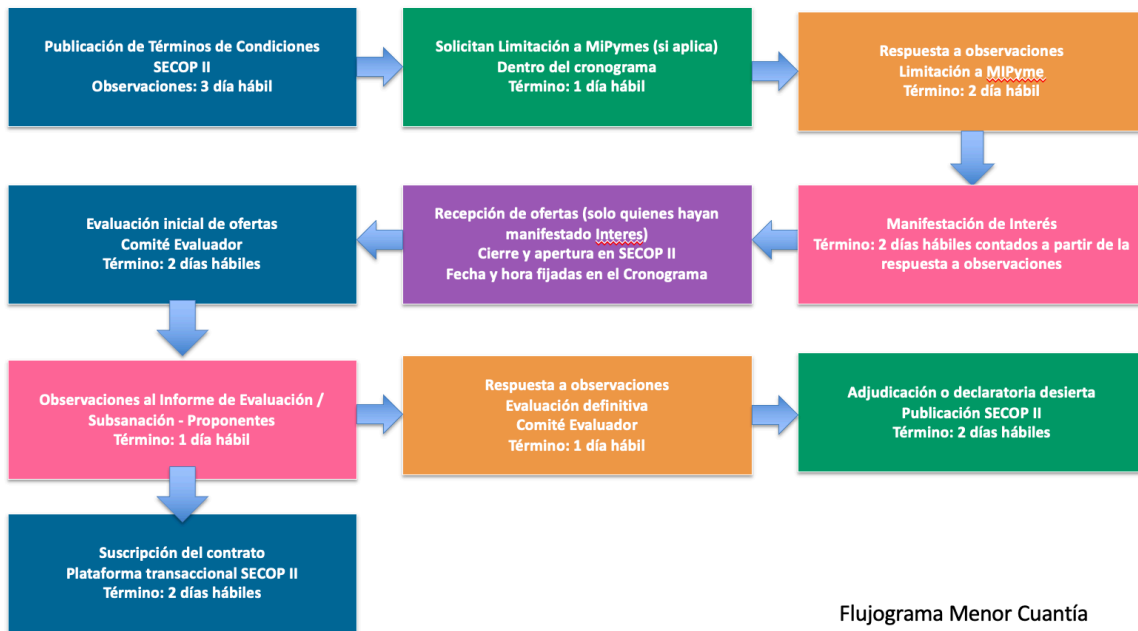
Publicación de Términos de Condiciones
SECOP II
Observaciones: 3 día hábil

Solicitan Limitación a MiPymes (si aplica)
Dentro del cronograma
Término: 1 día hábil

Respuesta a observaciones
Limitación a MIPyme
Término: 2 día hábil

Manifestación de Interés
Término: 2 días hábiles contados a partir de la respuesta a observaciones

Recepción de ofertas (solo quienes hayan manifestado Interes)
Cierre y apertura en SECOP II
Fecha y hora fijadas en el Cronograma

Evaluación inicial de ofertas
Comité Evaluador
Término: 2 días hábiles

Observaciones al Informe de Evaluación / Subsanación - Proponentes
Término: 1 día hábil

Respuesta a observaciones
Evaluación definitiva
Comité Evaluador
Término: 1 día hábil

Adjudicación o declaratoria desierta
Publicación SECOP II
Término: 2 días hábiles

Suscripción del contrato
Plataforma transaccional SECOP II
Término: 2 días hábiles

Flujograma Menor Cuantía